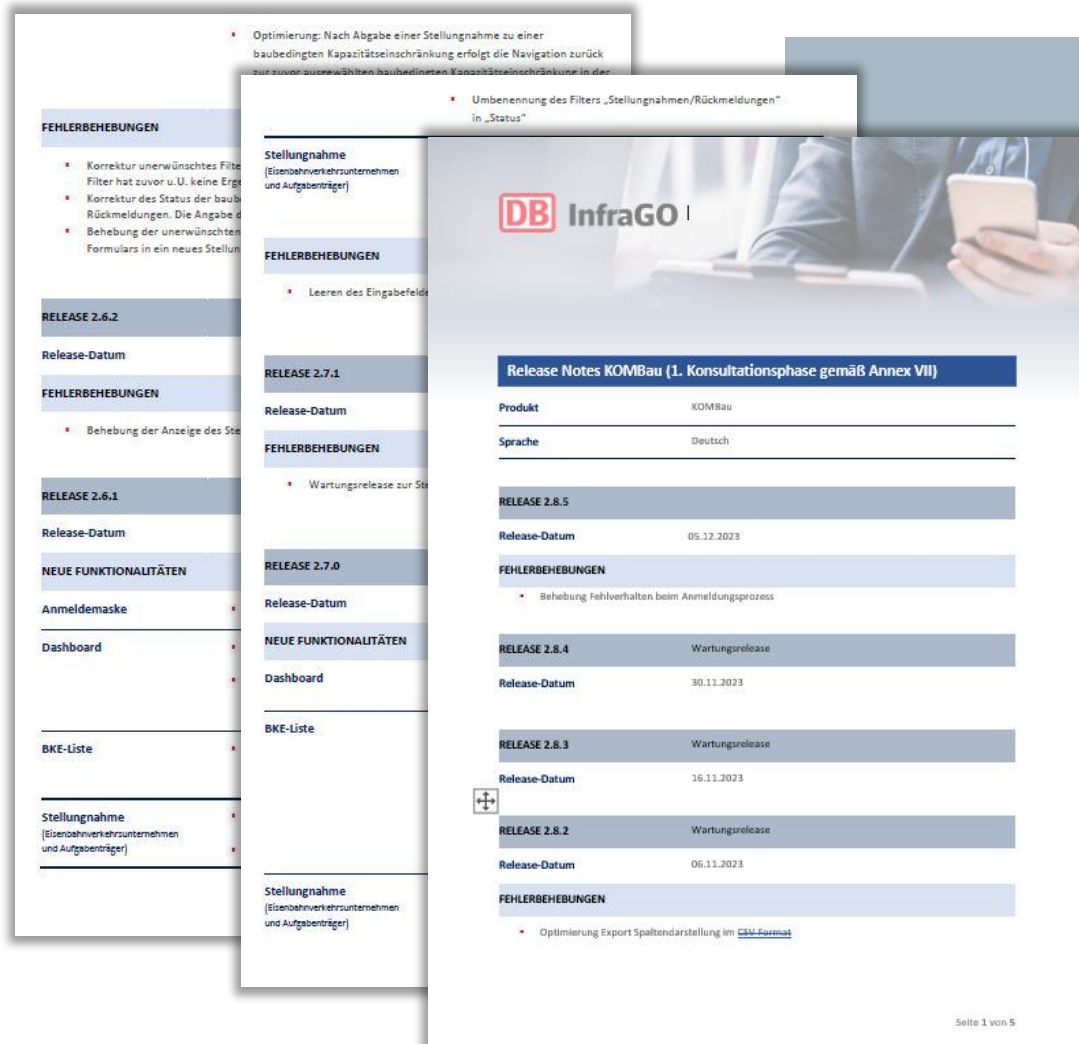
Optimierung: Nach Abgabe einer Stellungnahme zu einer baubedingten Kapazitätseinschränkung erfolgt die Navigation zurück zur zuvor ausgewählten baubedingten Kapazitätseinschränkung in der

FEHLERBEHEBUNGEN

Korrektur unerwünschtes Filte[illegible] Filter hat zuvor u.U. keine Erge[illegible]

Korrektur des Status der baub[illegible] Rückmeldungen. Die Angabe d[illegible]

Behebung der unerwünschten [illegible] Formulars in ein neues Stellun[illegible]

RELEASE 2.6.2

Release-Datum

FEHLERBEHEBUNGEN

Behebung der Anzeige des Ste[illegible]

RELEASE 2.6.1

Release-Datum

NEUE FUNKTIONALITÄTEN

Anmeldemaske

Dashboard

BKE-Liste

Stellungnahme (Eisenbahnverkehrsunternehmen und Aufgabenträger)

Umbenennung des Filters „Stellungnahmen/Rückmeldungen" in „Status"

Stellungnahme (Eisenbahnverkehrsunternehmen und Aufgabenträger)

FEHLERBEHEBUNGEN

Leeren des Eingabefelde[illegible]

RELEASE 2.7.1

Release-Datum

FEHLERBEHEBUNGEN

Wartungsrelease zur Ste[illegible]

RELEASE 2.7.0

Release-Datum

NEUE FUNKTIONALITÄTEN

Dashboard

BKE-Liste

Stellungnahme (Eisenbahnverkehrsunternehmen und Aufgabenträger)

DB InfraGO

Release Notes KOMBau (1. Konsultationsphase gemäß Annex VII)

| Produkt | KOMBau |
|---|---|
| Sprache | Deutsch |

RELEASE 2.8.5

Release-Datum 05.12.2023

FEHLERBEHEBUNGEN

Behebung Fehlverhalten beim Anmeldungsprozess

RELEASE 2.8.4 Wartungsrelease

Release-Datum 30.11.2023

RELEASE 2.8.3 Wartungsrelease

Release-Datum 16.11.2023

RELEASE 2.8.2 Wartungsrelease

Release-Datum 06.11.2023

FEHLERBEHEBUNGEN

Optimierung Export Spaltendarstellung im CSV-Format

Seite 1 von 5